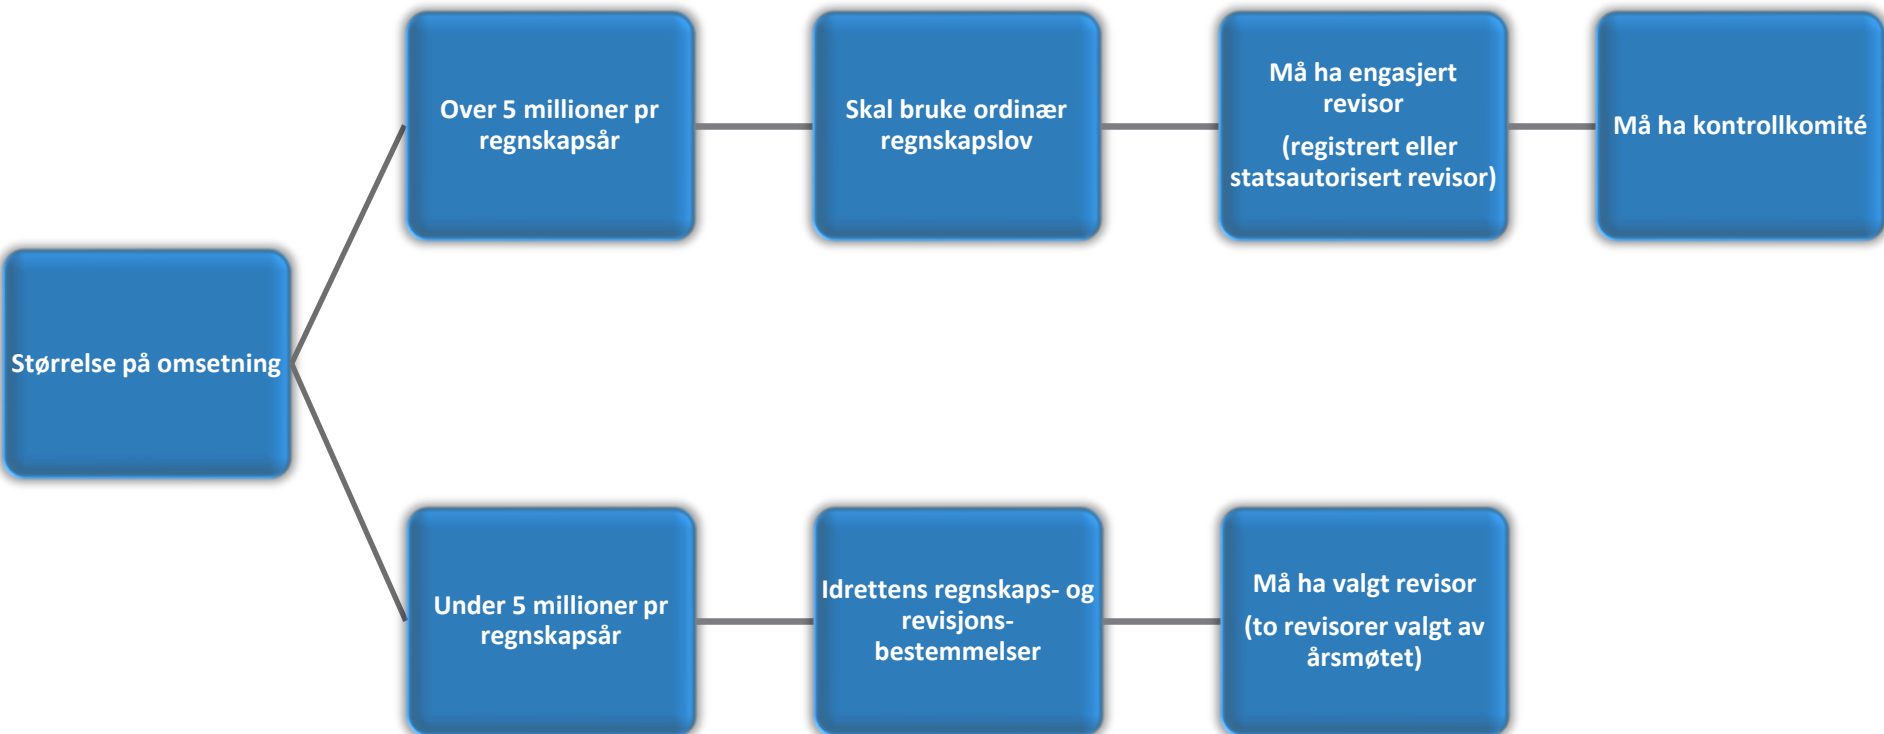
Størrelse på omsetning

Over 5 millioner pr regnskapsår

Skal bruke ordinær regnskapslov

Må ha engasjert revisor

(registrert eller statsautorisert revisor)

Må ha kontrollkomité

Under 5 millioner pr regnskapsår

Idrettens regnskaps- og revisjons-bestemmelser

Må ha valgt revisor

(to revisorer valgt av årsmøtet)